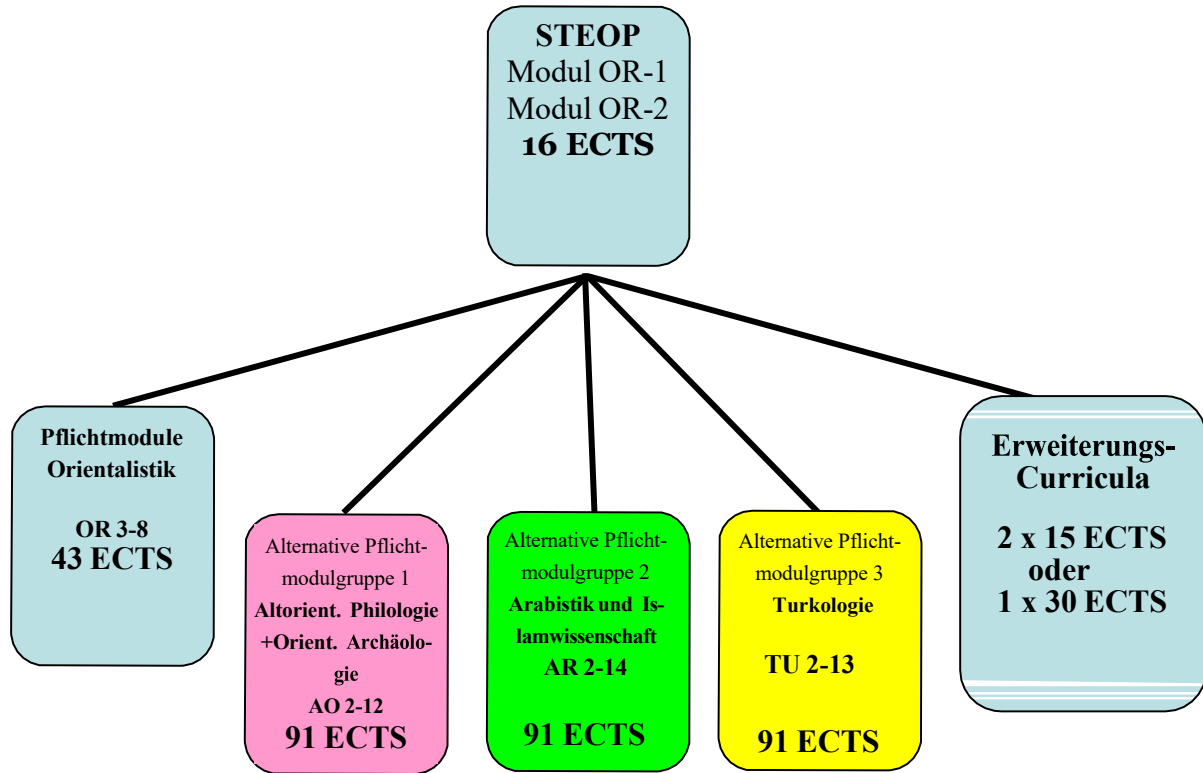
STEOP
Modul OR-1
Modul OR-2
16 ECTS

Pflichtmodule Orientalistik

OR 3-8
43 ECTS

Alternative Pflichtmodulgruppe 1
Altorient. Philologie +Orient. Archäologie
AO 2-12
91 ECTS

Alternative Pflichtmodulgruppe 2
Arabistik und Islamwissenschaft
AR 2-14

91 ECTS

Alternative Pflichtmodulgruppe 3
Turkologie

TU 2-13

91 ECTS

Erweiterungs-Curricula

2 x 15 ECTS
oder
1 x 30 ECTS